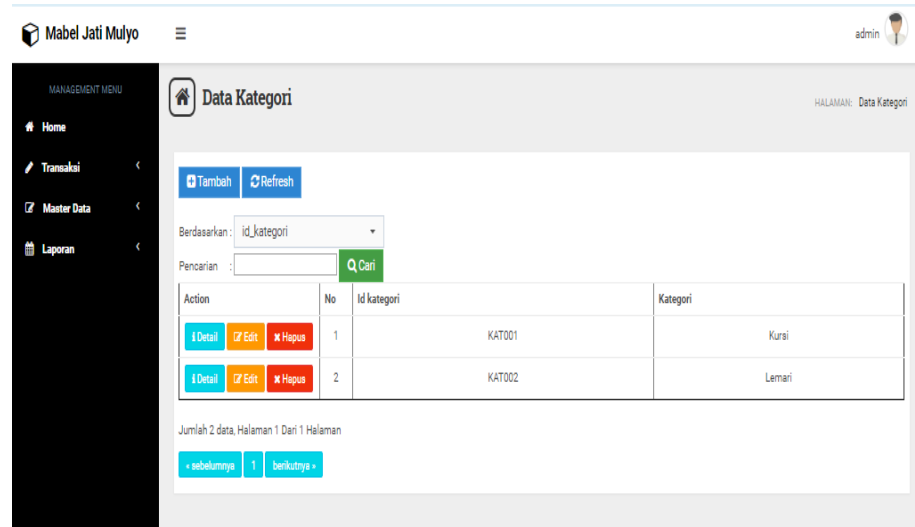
Mabel Jati Mulyo

admin

MANAGEMENT MENU

Home

Transaksi

Master Data

Laporan

Data Kategori

HALAMAN: Data Kategori

Tambah Refresh

Berdasarkan : id_kategori

Pencarian :

Cari

| Action | No | Id kategori | Kategori |
|---|---|---|---|
| Detail Edit Hapus | 1 | KAT001 | Kursi |
| Detail Edit Hapus | 2 | KAT002 | Lemari |

Jumlah 2 data, Halaman 1 Dari 1 Halaman

« sebelumnya 1 berikutnya »